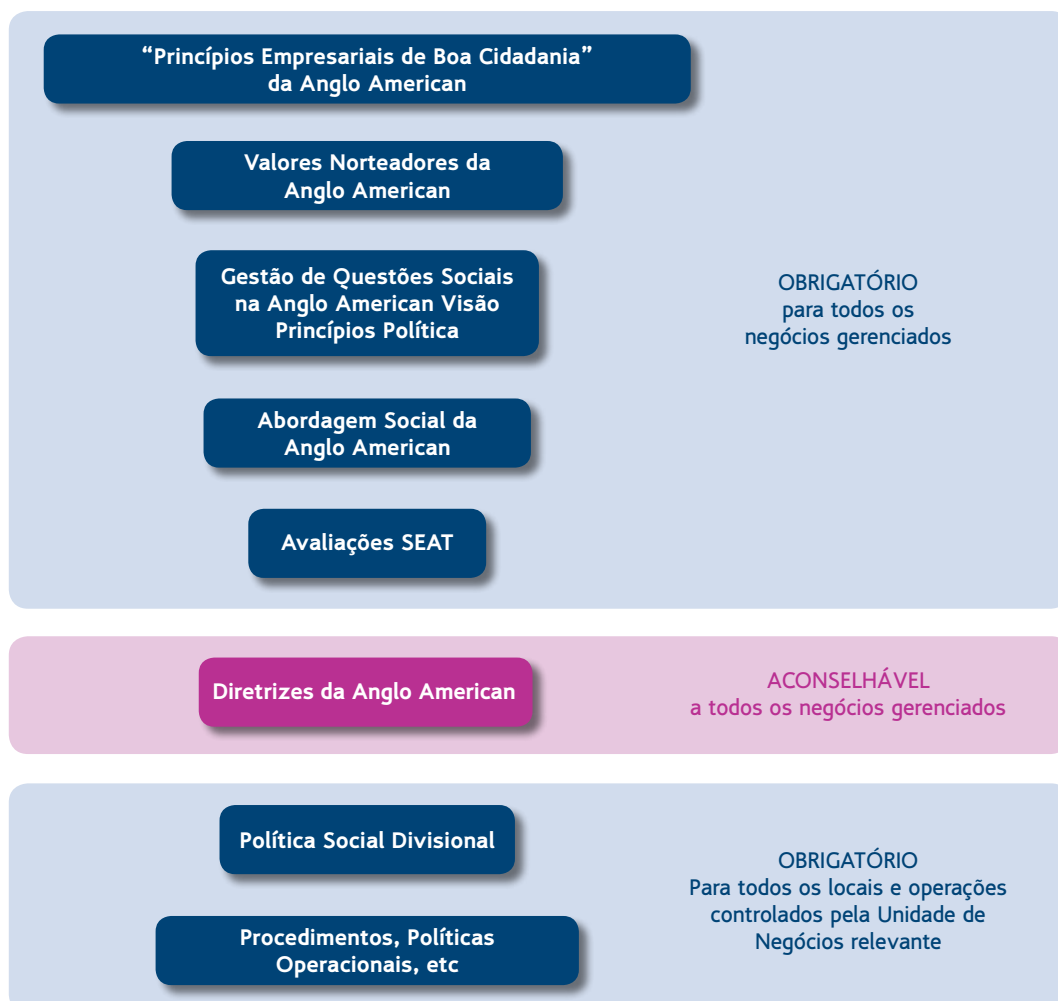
“Princípios Empresariais de Boa Cidadania” da Anglo American

Valores Norteadores da Anglo American

Gestão de Questões Sociais na Anglo American Visão Princípios Política

Abordagem Social da Anglo American

Avaliações SEAT

OBRIGATÓRIO
para todos os negócios gerenciados

Diretrizes da Anglo American

ACONSELHÁVEL
a todos os negócios gerenciados

Política Social Divisional

Procedimentos, Políticas Operacionais, etc

OBRIGATÓRIO
Para todos os locais e operações controlados pela Unidade de Negócios relevante